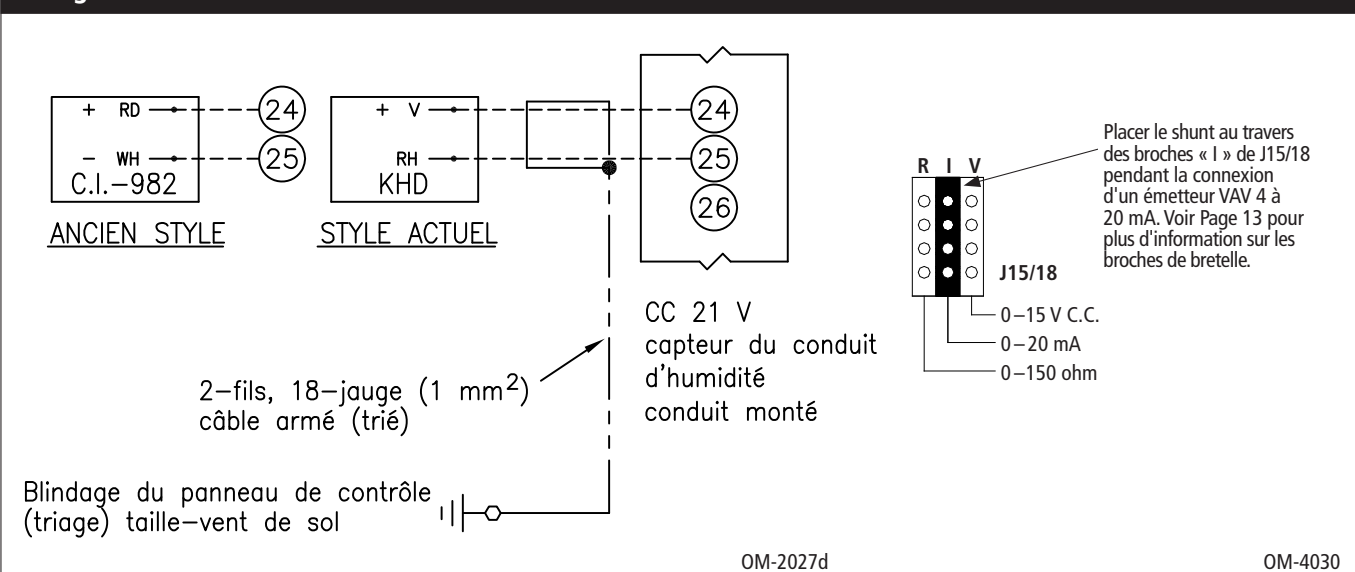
+ RD
– WH
C.I.–982
ANCIEN STYLE

24
25

+ V
RH
KHD
STYLE ACTUEL

24
25
26

CC 21 V
capteur du conduit d'humidité
conduit monté

2–fils, 18–jauge (1 mm$^2$)
câble armé (trié)

Blindage du panneau de contrôle (triage) taille–vent de sol

Placer le shunt au travers des broches « I » de J15/18 pendant la connexion d'un émetteur VAV 4 à 20 mA. Voir Page 13 pour plus d'information sur les broches de bretelle.

R I V
J15/18
0 – 15 V C.C.
0 – 20 mA
0 – 150 ohm

OM-2027d

OM-4030